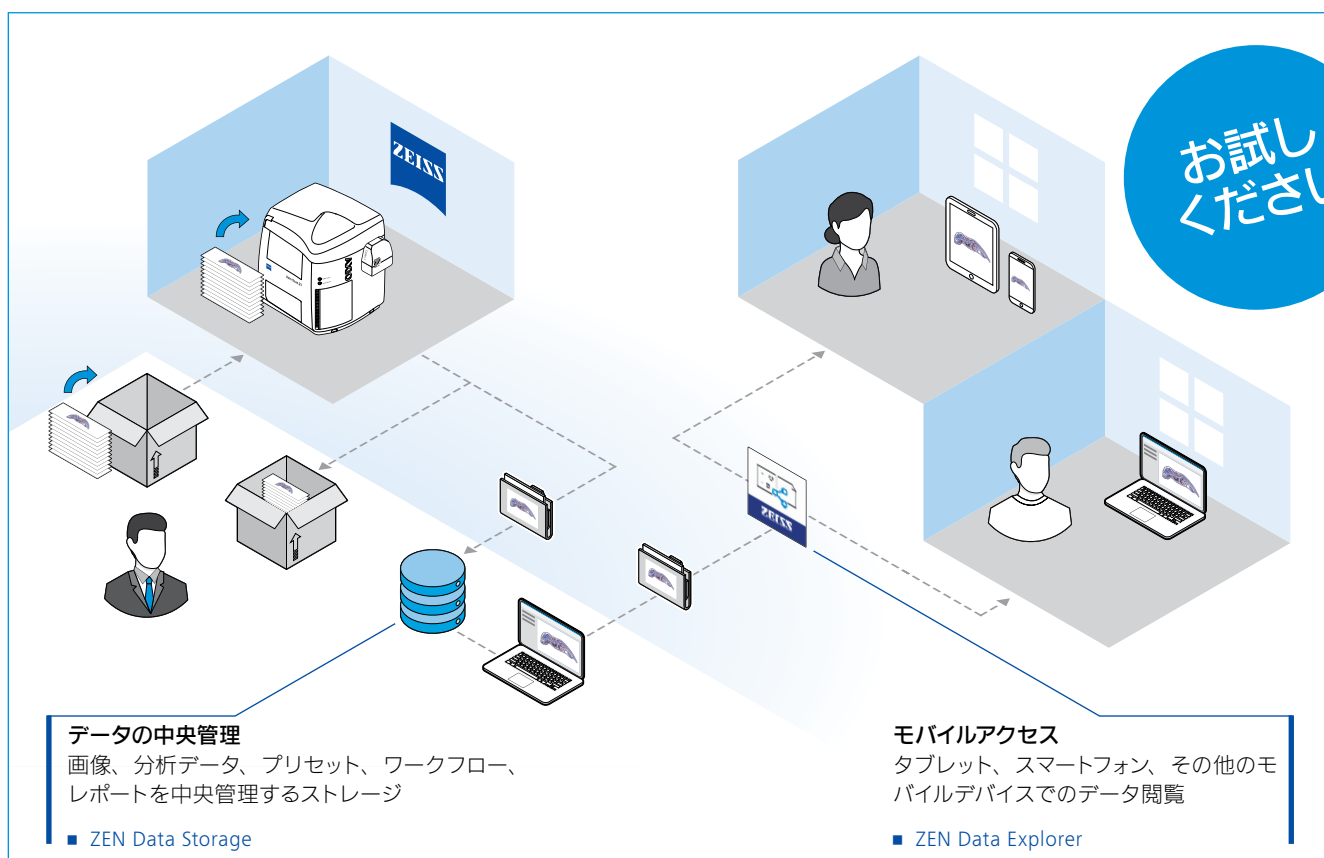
ZEISS

お試し
くださ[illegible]

ZEISS

データの中央管理
画像、分析データ、プリセット、ワークフロー、レポートを中央管理するストレージ

■ ZEN Data Storage

モバイルアクセス
タブレット、スマートフォン、その他のモバイルデバイスでのデータ閲覧

■ ZEN Data Explorer